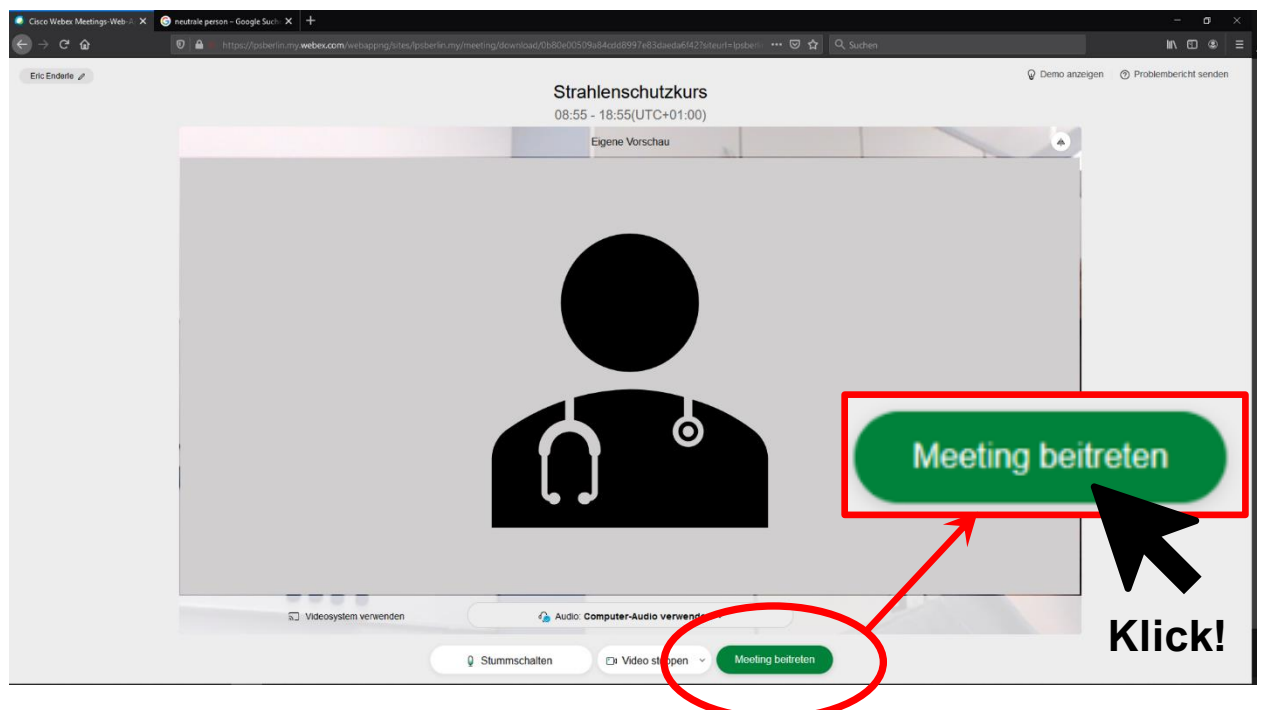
Cisco Webex Meetings-Web-A ×
neutrale person – Google Such ×
+

https://lpsberlin.my.webex.com/webappng/sites/lpsberlin.my/meeting/download/0b80e00509a84cdd8997e83daeda6f42?siteurl=lpsberli
Suchen

Eric Enderle

Demo anzeigen
Problembericht senden

Strahlenschutzkurs
08:55 - 18:55(UTC+01:00)

Eigene Vorschau

Meeting beitreten

Videosystem verwenden
Audio: Computer-Audio verwenden

Klick!

Stummschalten
Video stoppen
Meeting beitreten